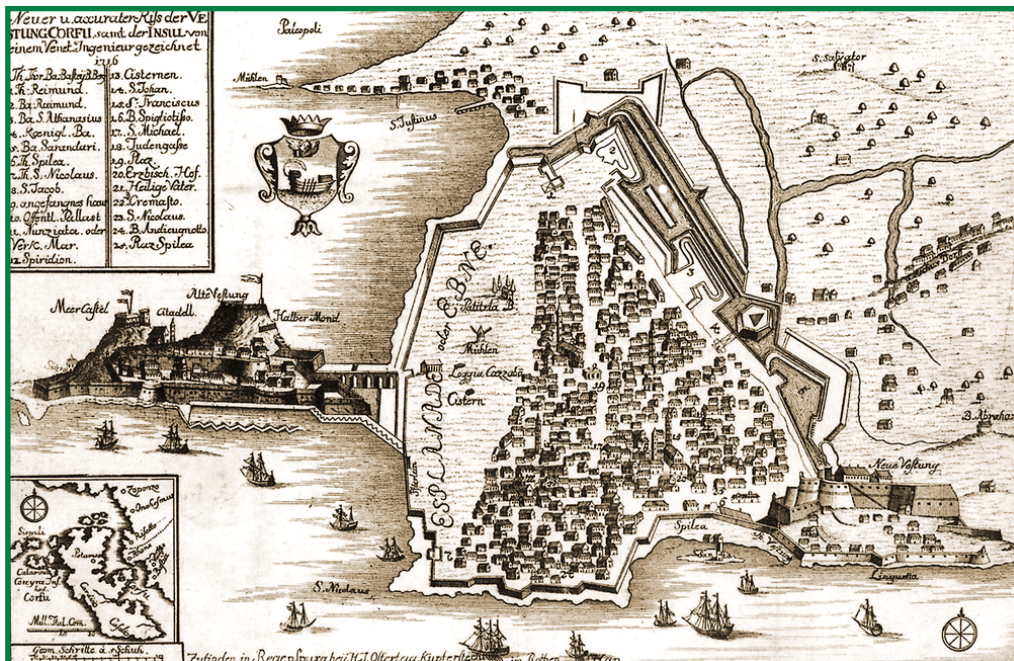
Neuer u. accurater Riß der VESTUNG CORFU, samt der INSUL, von einem Venet. Ingenieur gezeichnet 1716

1. Th. Ter Ba Bastei Bo...
2. B. Reimund.
3. Bz. Reimund.
4. Ba. S. Athanasius
5. Koenigl. Bz.
6. Ba. Sarandari.
7. Th. Spilea.
8. Th. S. Nicolaus.
9. S. Jacob.
10. ungefangnes haus
11. Offentl. Pallast
12. Nunziata. oder Verk. Mar.
12. Spiridion.

13. Cisternen.
14. S. Johan.
15. S. Franciscus
16. B. Spiglotisso.
17. S. Michael.
18. Judengaße
19. Piaz.
20. Erbisch. Hof.
21. Heilige Vater.
22. Cremasto.
23. S. Nicolaus.
24. B. Andicugnotto
25. Piaz Spilea

Paleopoli
Mühlen
S. Justinus
S. Salvator
Meer Castel
Citadell
Alte Vestung
Halber Mond
ESPLANADE oder EBNE
Mühlen
Loggia Carzala
Cistern
Neue Vestung
B. Abrahan
Spilea
Lingueta
S. Nicolaus
Zoponi
Sivota
Potamo
Caliaro
Corfu
Mall. Ital. Com.
Geom. Schritte
Zufinden in Regenspurg bei H. J. Oettag Kupferst... in Rothen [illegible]